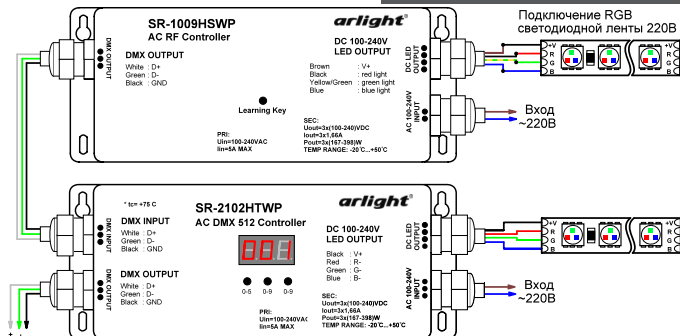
SR-1009HSWP
AC RF Controller

arlight

DMX OUTPUT
White : D+
Green : D-
Black : GND

DMX OUTPUT

DC 100-240V
LED OUTPUT

Brown : V+
Black : red light
Yellow/Green : green light
Blue : blue light

DC LED OUTPUT

Learning Key

PRI:
Uin=100-240VAC
Iin=5A MAX

SEC:
Uout=3x(100-240)VDC
Iout=3x1,66A
Pout=3x(167-398)W
TEMP RANGE: -20°C...+50°C

AC 100-240V INPUT

Подключение RGB светодиодной ленты 220В

+V
R
G
B

Вход ~220В

* tc= +75 C

SR-2102HTWP
AC DMX 512 Controller

arlight

DMX INPUT
White : D+
Green : D-
Black : GND

DMX INPUT

001

0-5 0-9 0-9

DMX OUTPUT
White : D+
Green : D-
Black : GND

DMX OUTPUT

DC 100-240V
LED OUTPUT

Black V+
Red R-
Green G-
Blue B-

DC LED OUTPUT

PRI:
Uin=100-240VAC
Iin=5A MAX

SEC:
Uout=3x(100-240)VDC
Iout=3x1,66A
Pout=3x(167-398)W
TEMP RANGE: -20°C...+50°C

AC 100-240V INPUT

+V
R
G
B

Вход ~220В